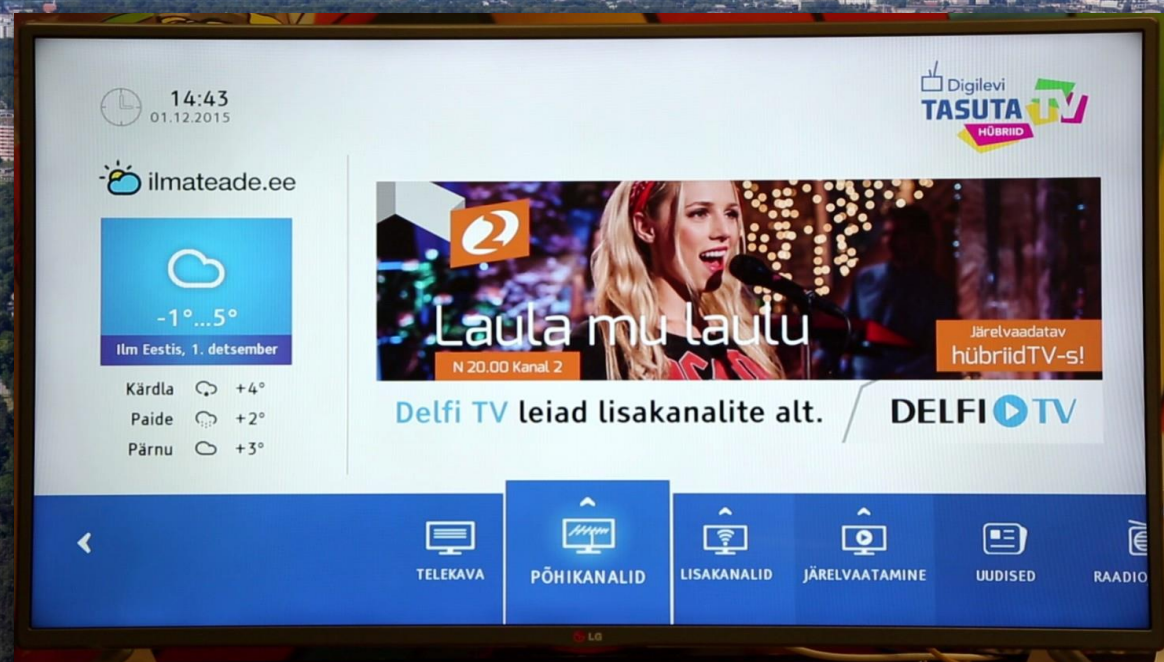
14:43
01.12.2015

Digilevi
TASUTA TV
HÜBRIID

ilmateade.ee

-1°...5°
Ilm Eestis, 1. detsember

Kärdla +4°
Paide +2°
Pärnu +3°

2
Laula mu laulu
N 20.00 Kanal 2
Järelvaadatav hübriidTV-s!

Delfi TV leiad lisakanalite alt.
DELFI TV

TELEKAVA
PÕHIKANALID
LISAKANALID
JÄRELVAATAMINE
UUDISED
RAADIO

LG